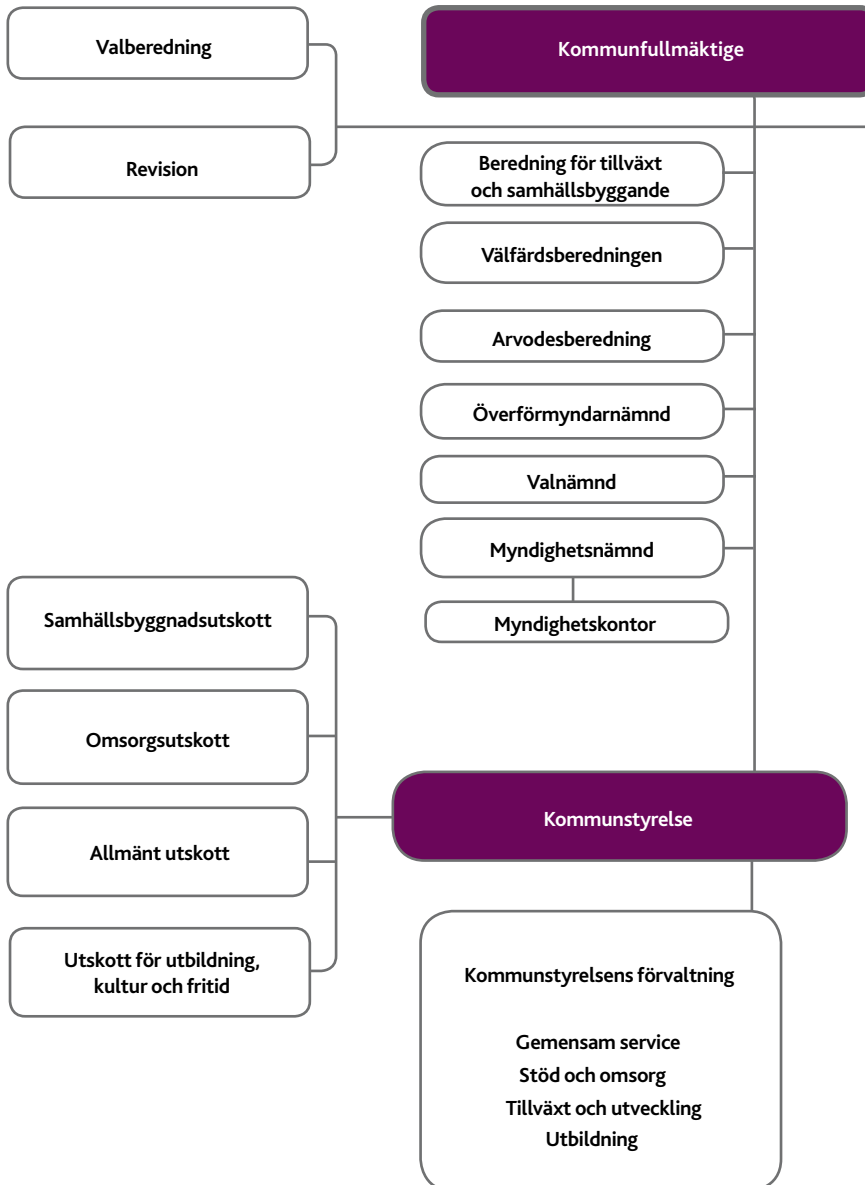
Valberedning

Kommunfullmäktige

Revision

Beredning för tillväxt och samhällsbyggande

Välfärdsberedningen

Arvodesberedning

Överförmyndarnämnd

Valnämnd

Myndighetsnämnd

Myndighetskontor

Samhällsbyggnadsutskott

Omsorgsutskott

Kommunstyrelse

Allmänt utskott

Utskott för utbildning, kultur och fritid

Kommunstyrelsens förvaltning

Gemensam service
Stöd och omsorg
Tillväxt och utveckling
Utbildning